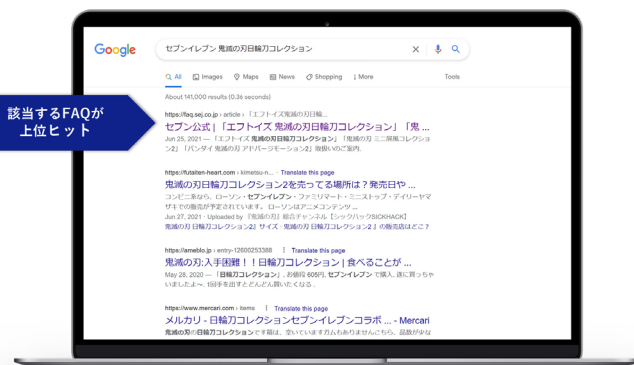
Google

セブンイレブン 鬼滅の刃日輪刀コレクション

All Images Maps News Shopping More Tools

About 141,000 results (0.36 seconds)

該当するFAQが上位ヒット

https://faq.sej.co.jp › article › 「エフトイズ鬼滅の刃日輪...

セブン公式 | 「エフトイズ 鬼滅の刃日輪刀コレクション」「鬼 ...

Jun 25, 2021 — 「エフトイズ 鬼滅の刃日輪刀コレクション」「鬼滅の刃 ミニ屏風コレクション2」「バンダイ 鬼滅の刃 アドバージモーション2」取扱いのご案内。

https://futaiten-heart.com › kimetsu-n... Translate this page

鬼滅の刃日輪刀コレクション2を売ってる場所は？発売日や ...

コンビニ series から、ローソン・セブンイレブン・ファミリーマート・ミニストップ・デイリーヤマザキでの販売が予定されています。ローソンはアニメコンテンツ ...

Jun 27, 2021 · Uploaded by 『鬼滅の刃』総合チャンネル【シックハックSICKHACK】

鬼滅の刃日輪刀コレクション2サイズ・鬼滅の刃日輪刀コレクション2の販売店はどこ？

https://ameblo.jp › entry-12600253388 Translate this page

鬼滅の刃:入手困難！！日輪刀コレクション | 食べることが ...

May 28, 2020 — 「日輪刀コレクション」、お値段 605円。セブンイレブン で購入。誰に買っちゃいましたよ～。1回手を出すとどんどん買いたくなる ...

https://www.mercari.com › items Translate this page

メルカリ - 日輪刀コレクションセブンイレブンコラボ ... - Mercari

鬼滅の刃の日輪刀コレクションです箱は、空いていますが未使用ありませんこちら。品数が少な